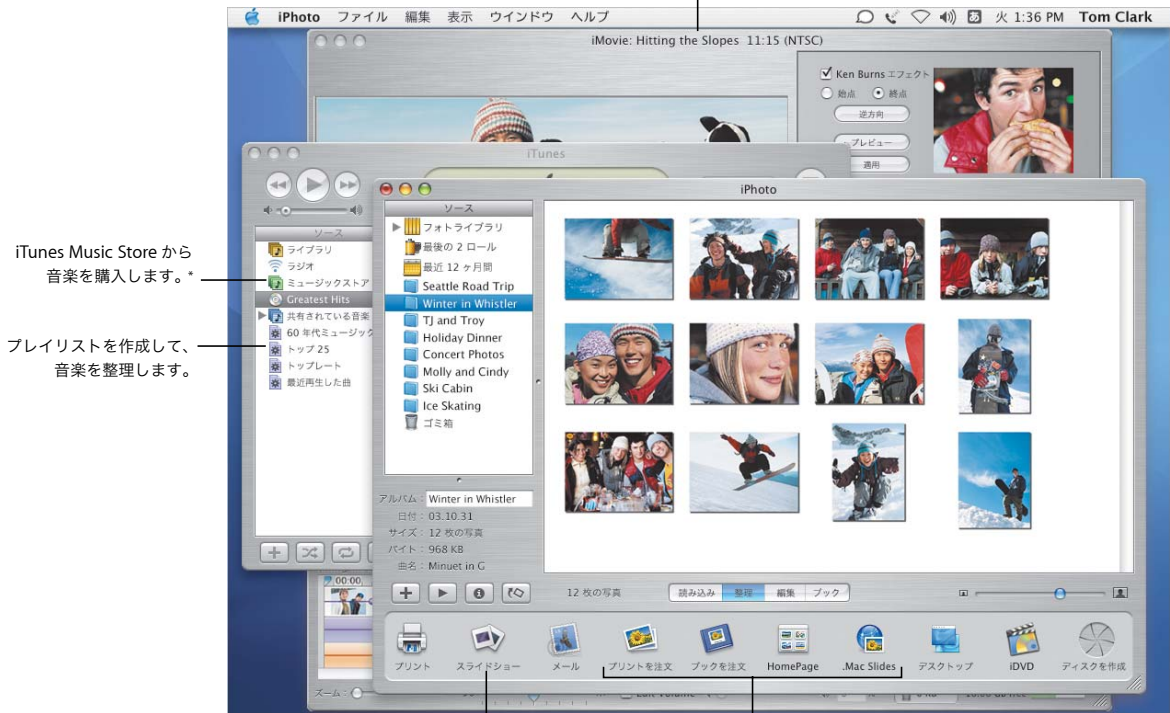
iPhoto ファイル 編集 表示 ウインドウ ヘルプ 火 1:36 PM Tom Clark

iMovie: Hitting the Slopes 11:15 (NTSC)

Ken Burns エフェクト
始点 終点
逆方向
プレビュー
適用

iTunes

iTunes Music Store から音楽を購入します。*

プレイリストを作成して、音楽を整理します。

ソース
ライブラリ
ラジオ
ミュージックストア
Greatest Hits
共有されている音楽
60 年代ミュージック
トップ 25
トップレート
最近再生した曲

iPhoto

ソース
フォトライブラリ
最後の 2 ロール
最近 12 ヶ月間
Seattle Road Trip
Winter in Whistler
TJ and Troy
Holiday Dinner
Concert Photos
Molly and Cindy
Ski Cabin
Ice Skating
ゴミ箱

アルバム: Winter in Whistler
日付: 03.10.31
サイズ: 12 枚の写真
バイト: 968 KB
曲名: Minuet in G

12 枚の写真
読み込み 整理 編集 ブック

プリント スライドショー メール プリントを注文 ブックを注文 HomePage .Mac Slides デスクトップ iDVD ディスクを作成

00:00
ズーム